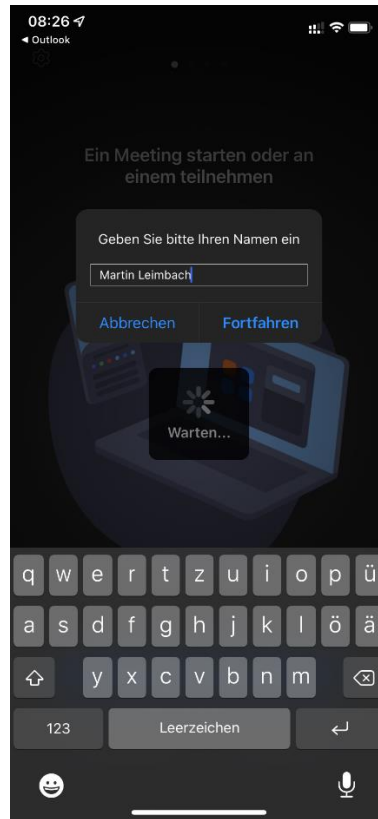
08:26
◂ Outlook

Ein Meeting starten oder an einem teilnehmen

Geben Sie bitte Ihren Namen ein

Martin Leimbach

Abbrechen
Fortfahren

Warten...

q w e r t z u i o p ü
a s d f g h j k l ö ä
y x c v b n m
123
Leerzeichen